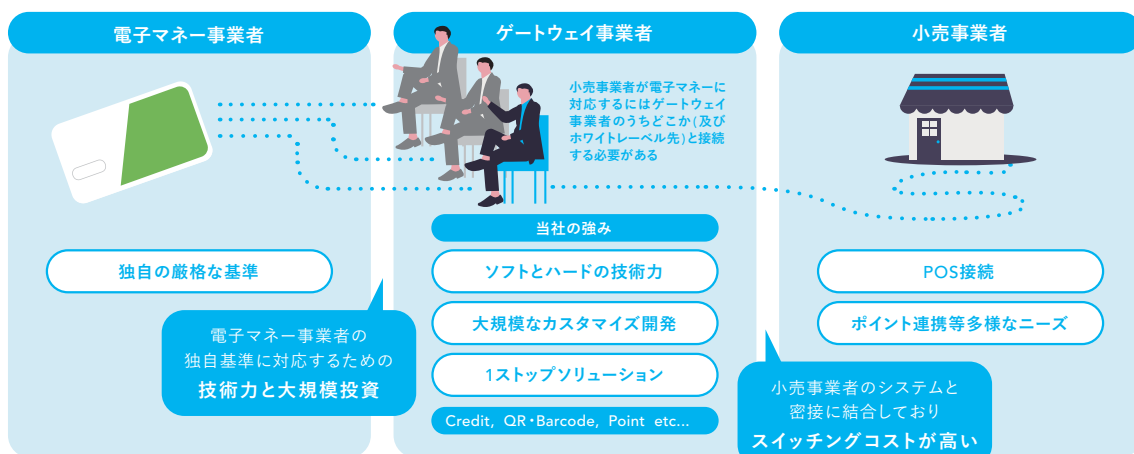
電子マネー事業者

ゲートウェイ事業者

小売事業者

小売事業者が電子マネーに対応するにはゲートウェイ事業者のうちどこか(及びホワイトレーベル先)と接続する必要がある

当社の強み

独自の厳格な基準

ソフトとハードの技術力

POS接続

大規模なカスタマイズ開発

ポイント連携等多様なニーズ

電子マネー事業者の独自基準に対応するための
技術力と大規模投資

1ストップソリューション

Credit, QR・Barcode, Point etc...

小売事業者のシステムと密接に結合しており
スイッチングコストが高い